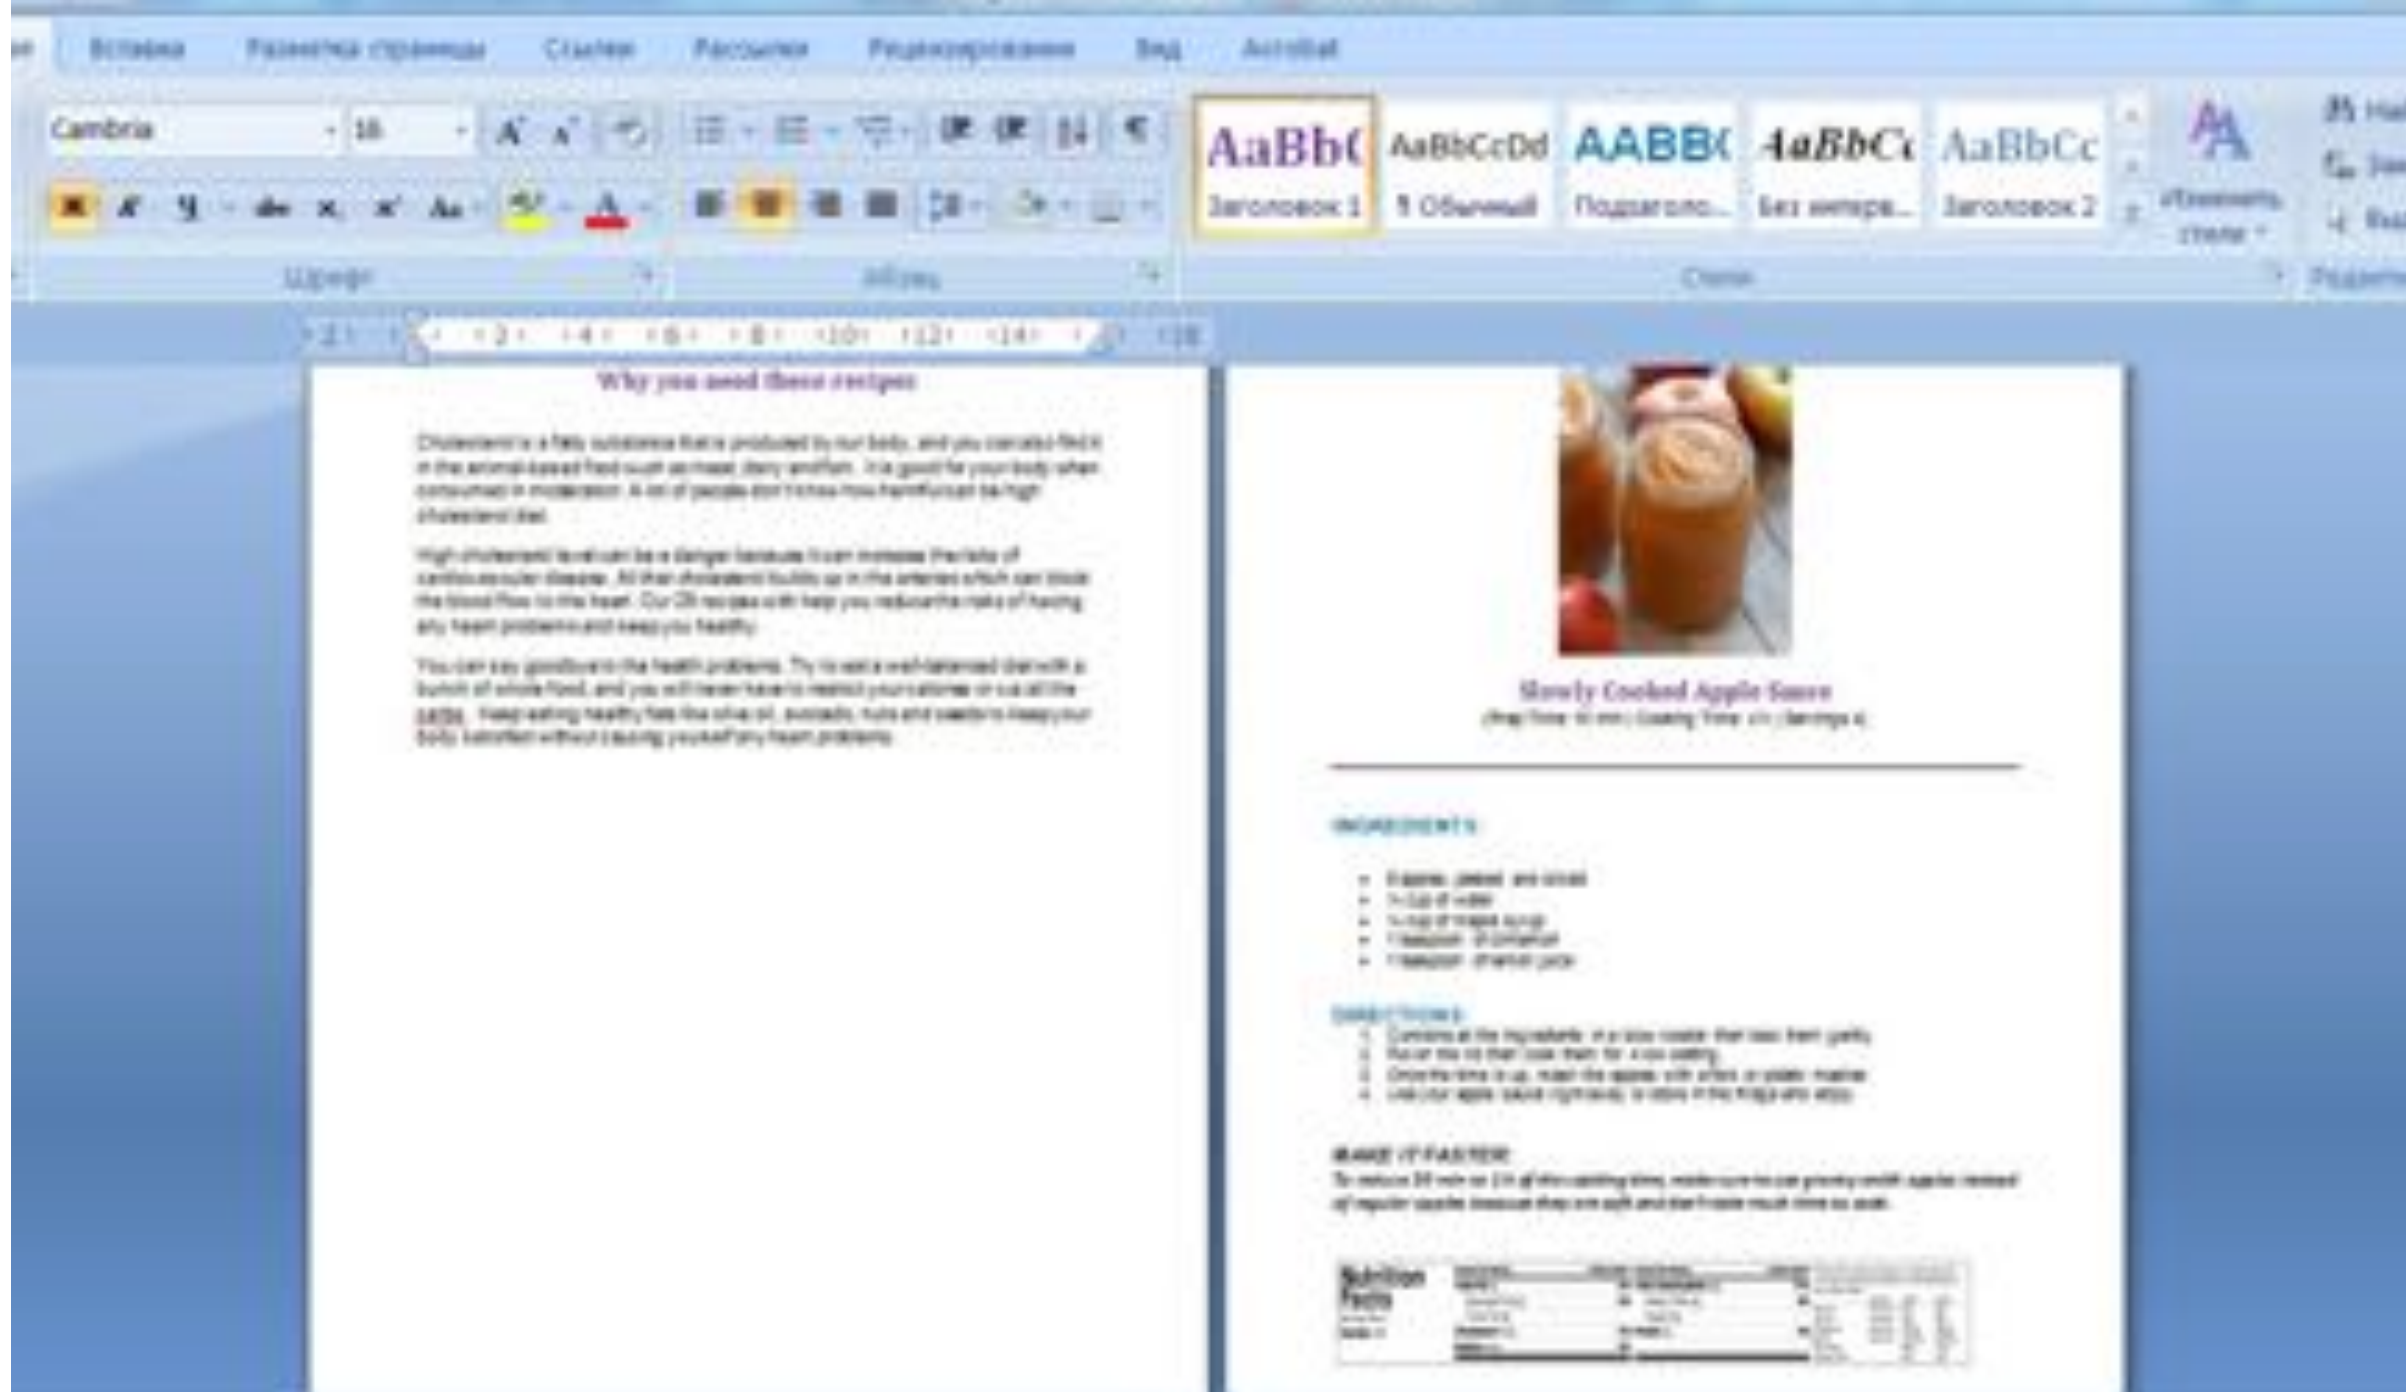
Вставка Разметка страницы Ссылки Рассылки Рецензирование Вид Acrobat

Cambria 16

AaBb( AaBbCcDd AABB( AaBbC( AaBbCc
Заголовок 1 ¶ Обычный Подзаголо... Без интерв... Заголовок 2
Изменить стили

Шрифт Абзац Стили

Why you need these recipes

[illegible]

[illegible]

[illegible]

Slowly Cooked Apple Sauce
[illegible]

INGREDIENTS

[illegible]

DIRECTIONS

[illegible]

MAKE IT FASTER
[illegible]

Nutrition Facts
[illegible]